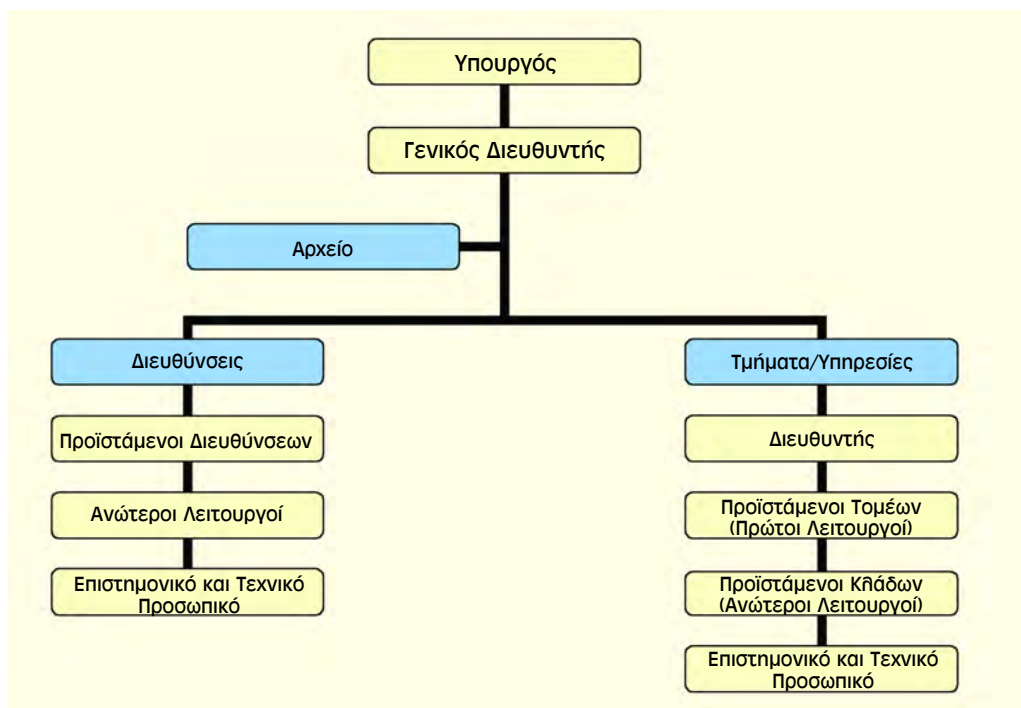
Υπουργός

Γενικός Διευθυντής

Αρχείο

Διευθύνσεις

Προϊστάμενοι Διευθύνσεων

Ανώτεροι Λειτουργοί

Επιστημονικό και Τεχνικό Προσωπικό

Τμήματα/Υπηρεσίες

Διευθυντής

Προϊστάμενοι Τομέων (Πρώτοι Λειτουργοί)

Προϊστάμενοι Κλάδων (Ανώτεροι Λειτουργοί)

Επιστημονικό και Τεχνικό Προσωπικό